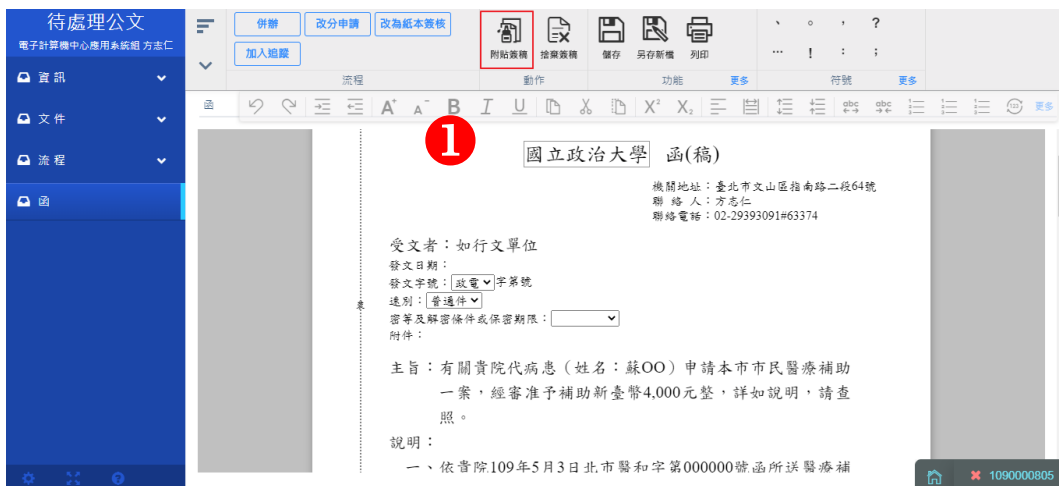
待處理公文
電子計算機中心應用系統組 方志仁

資訊
文件
流程
函

併辦 改分申請 改為紙本簽核
加入追蹤
流程

附貼簽稿 捨棄簽稿
動作

儲存 另存新檔 列印
功能 更多

、 。 ， ？
… ！ ： ；
符號 更多

$X^2$ $X_2$ 更多

❶

國立政治大學 函(稿)

機關地址：臺北市文山區指南路二段64號
聯 絡 人：方志仁
聯絡電話：02-29393091#63374

裝

受文者：如行文單位
發文日期：
發文字號：政電 字第號
速別：普通件
密等及解密條件或保密期限：
附件：

主旨：有關貴院代病患（姓名：蘇OO）申請本市市民醫療補助一案，經審准予補助新臺幣4,000元整，詳如說明，請查照。
說明：
一、依貴院109年5月3日北市醫和字第000000號函所送醫療補

1090000805